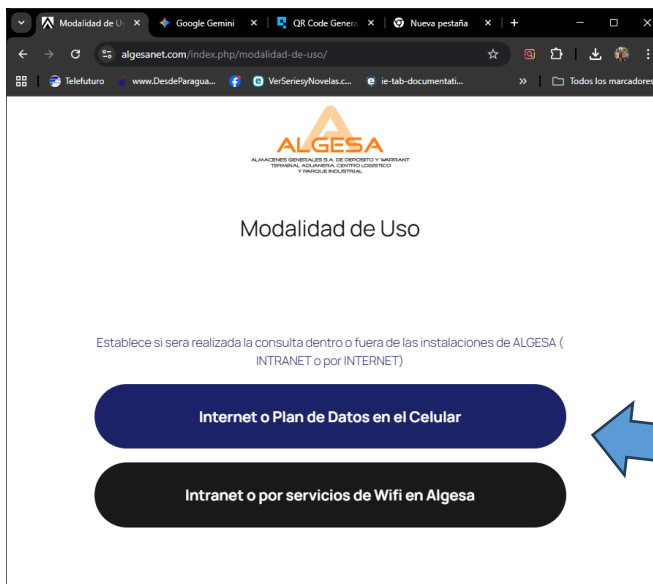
Modalidad de U ×
Google Gemini ×
QR Code Genera ×
Nueva pestaña ×
+

algesanet.com/index.php/modalidad-de-uso/

Telefuturo
www.DesdeParagua...
VerSeriesyNovelas.c...
ie-tab-documentati...
»
Todos los marcadores

ALGESA
ALMACENES GENERALES S.A. DE DEPOSITO Y WARRANT
TERMINAL ADUANERA, CENTRO LOGISTICO
Y PARQUE INDUSTRIAL

Modalidad de Uso

Establece si sera realizada la consulta dentro o fuera de las instalaciones de ALGESA ( INTRANET o por INTERNET)

Internet o Plan de Datos en el Celular

Intranet o por servicios de Wifi en Algesa